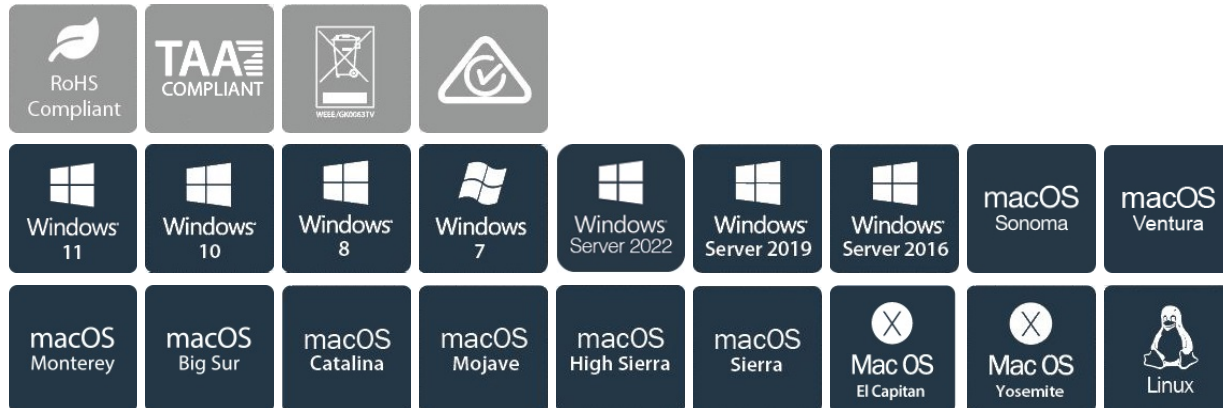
RoHS Compliant

TAA COMPLIANT

WEEE/GK0063TV

Windows 11

Windows 10

Windows 8

Windows 7

Windows Server 2022

Windows Server 2019

Windows Server 2016

macOS Sonoma

macOS Ventura

macOS Monterey

macOS Big Sur

macOS Catalina

macOS Mojave

macOS High Sierra

macOS Sierra

X Mac OS El Capitan

X Mac OS Yosemite

Linux